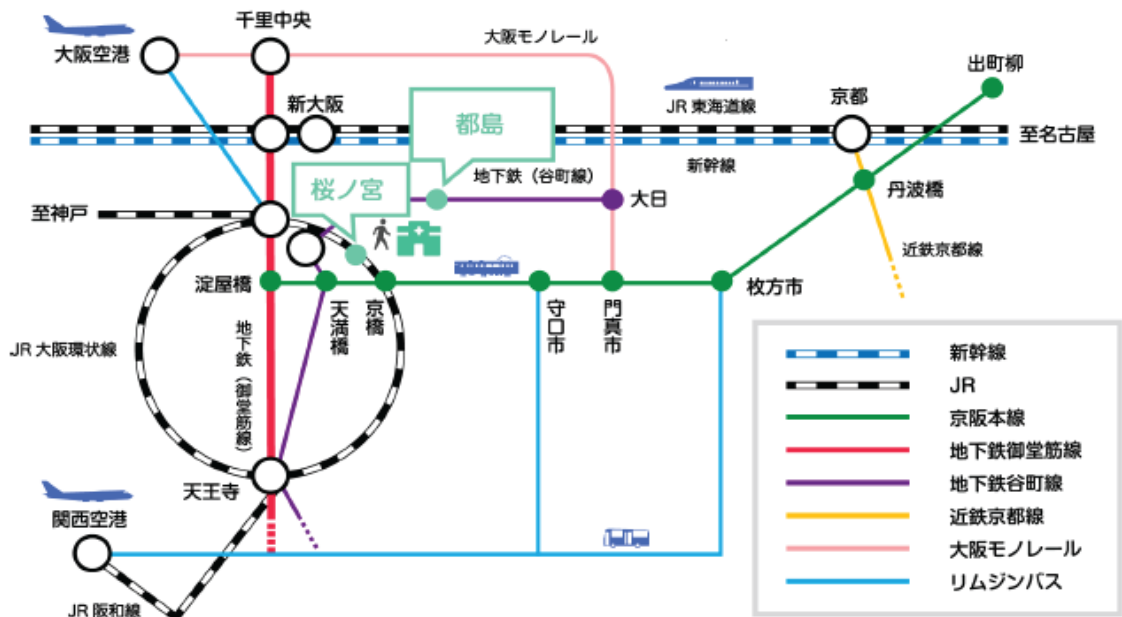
千里中央
大阪空港
大阪モノレール
出町柳
新大阪
都島
JR 東海道線
京都
至名古屋
新幹線
桜ノ宮
地下鉄（谷町線）
大日
丹波橋
至神戸
近鉄京都線
淀屋橋
天満橋
京橋
守口市
門真市
枚方市
JR 大阪環状線
地下鉄（御堂筋線）
天王寺
関西空港
JR 阪和線

| | |
|---|---|
| | 新幹線 |
| | JR |
| | 京阪本線 |
| | 地下鉄御堂筋線 |
| | 地下鉄谷町線 |
| | 近鉄京都線 |
| | 大阪モノレール |
| | リムジンバス |